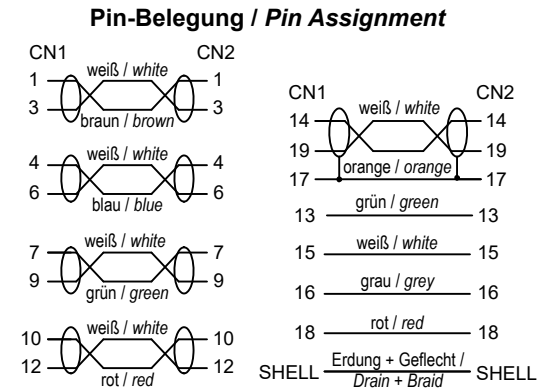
Pin-Belegung / Pin Assignment

CN1 CN2
1 weiß / white 1
3 braun / brown 3

4 weiß / white 4
6 blau / blue 6

7 weiß / white 7
9 grün / green 9

10 weiß / white 10
12 rot / red 12

CN1 CN2
14 weiß / white 14
19 orange / orange 19
17 17
13 grün / green 13
15 weiß / white 15
16 grau / grey 16
18 rot / red 18
SHELL Erdung + Geflecht / Drain + Braid SHELL